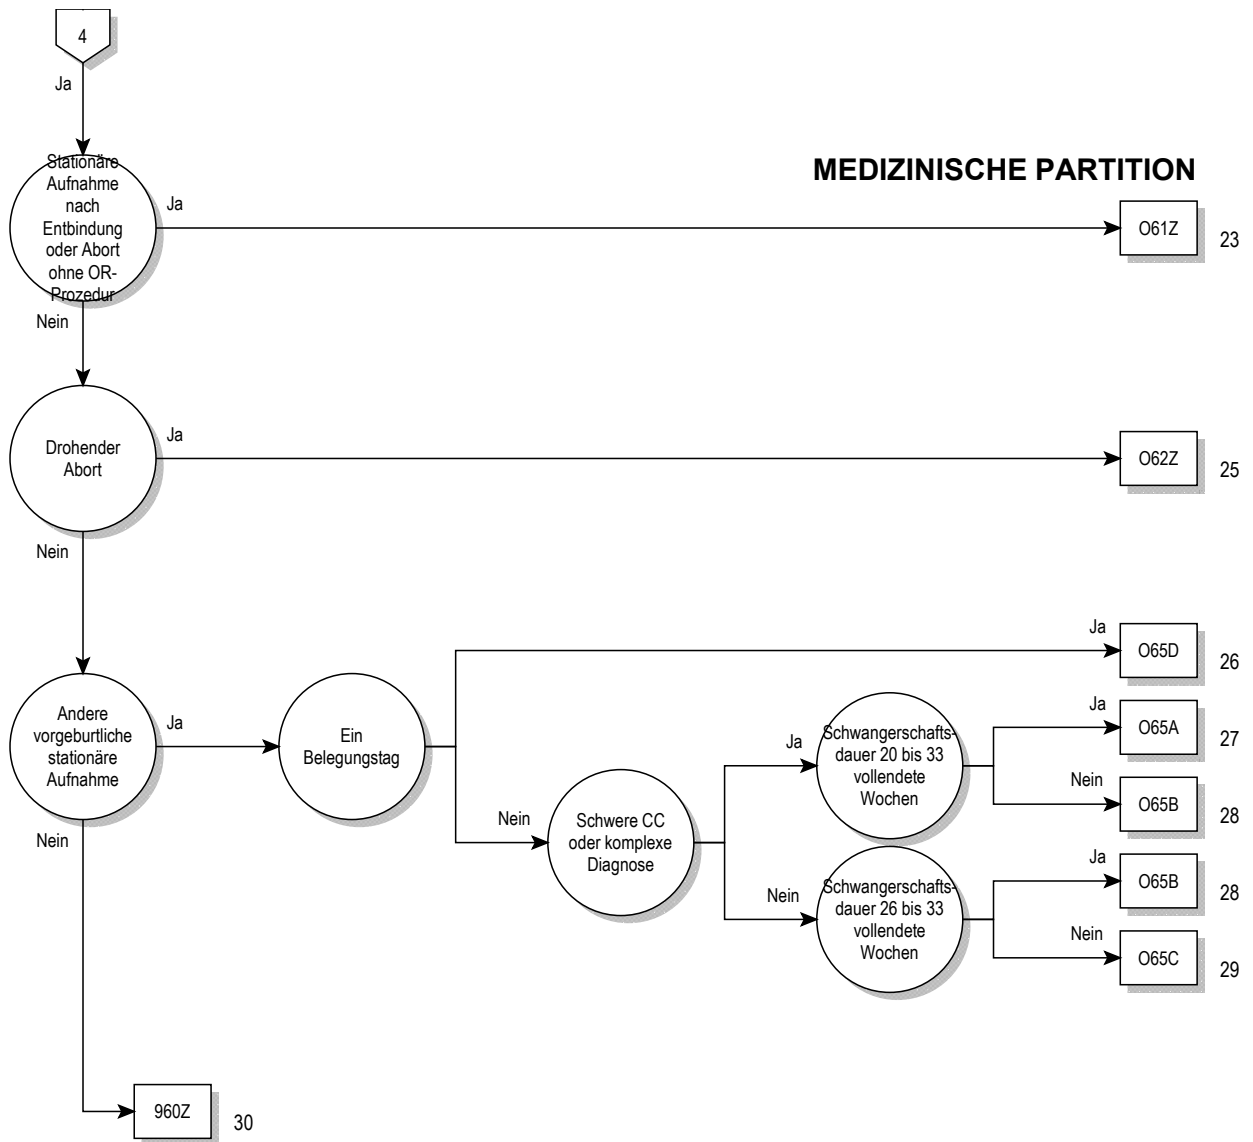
4

Ja

MEDIZINISCHE PARTITION

Stationäre Aufnahme nach Entbindung oder Abort ohne OR-Prozedur

Ja

O61Z

23

Nein

Drohender Abort

Ja

O62Z

25

Nein

Ja

O65D

26

Andere vorgeburtliche stationäre Aufnahme

Ja

Ein Belegungstag

Ja

Schwangerschaftsdauer 20 bis 33 vollendete Wochen

Ja

O65A

27

Nein

O65B

28

Nein

Schwere CC oder komplexe Diagnose

Nein

Schwangerschaftsdauer 26 bis 33 vollendete Wochen

Ja

O65B

28

Nein

O65C

29

Nein

960Z

30